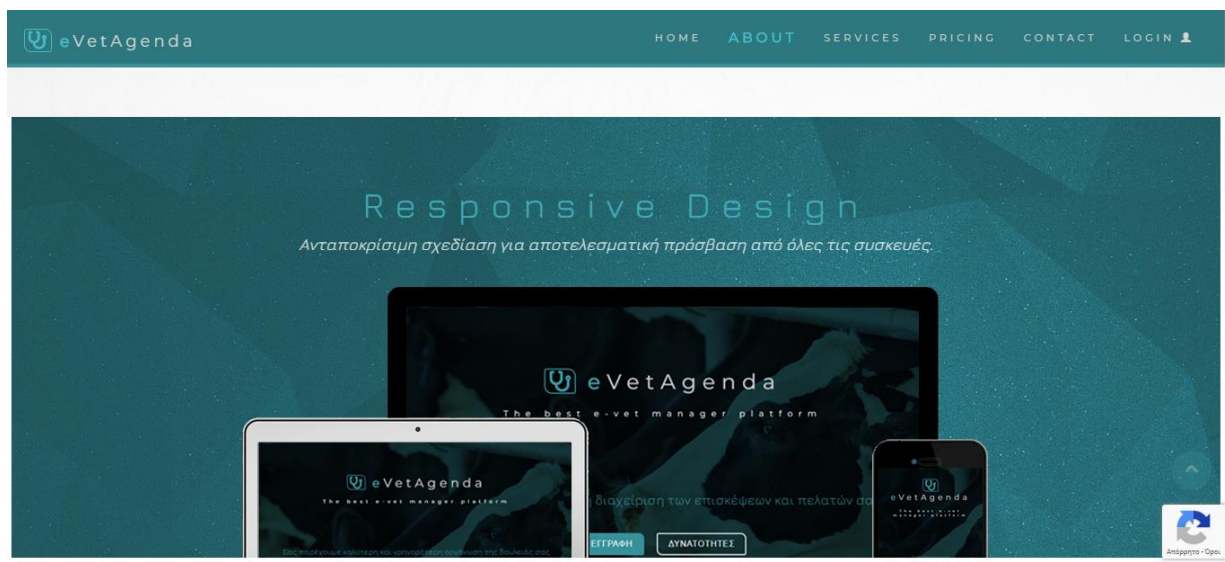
eVetAgenda

HOME ABOUT SERVICES PRICING CONTACT LOGIN

Responsive Design

Ανταποκρίσιμη σχεδίαση για αποτελεσματική πρόσβαση από όλες τις συσκευές.

eVetAgenda

The best e-vet manager platform

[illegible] διαχείριση των επισκέψεων και πελατών σα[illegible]

ΕΓΓΡΑΦΗ ΔΥΝΑΤΟΤΗΤΕΣ

eVetAgenda

The best e-vet manager platform

Σας παρέχουμε καλύτερη και γρηγορότερη οργάνωση της δουλειάς σας.

eVetAgenda

The best e-vet manager platform

Απόρρητο - Όροι